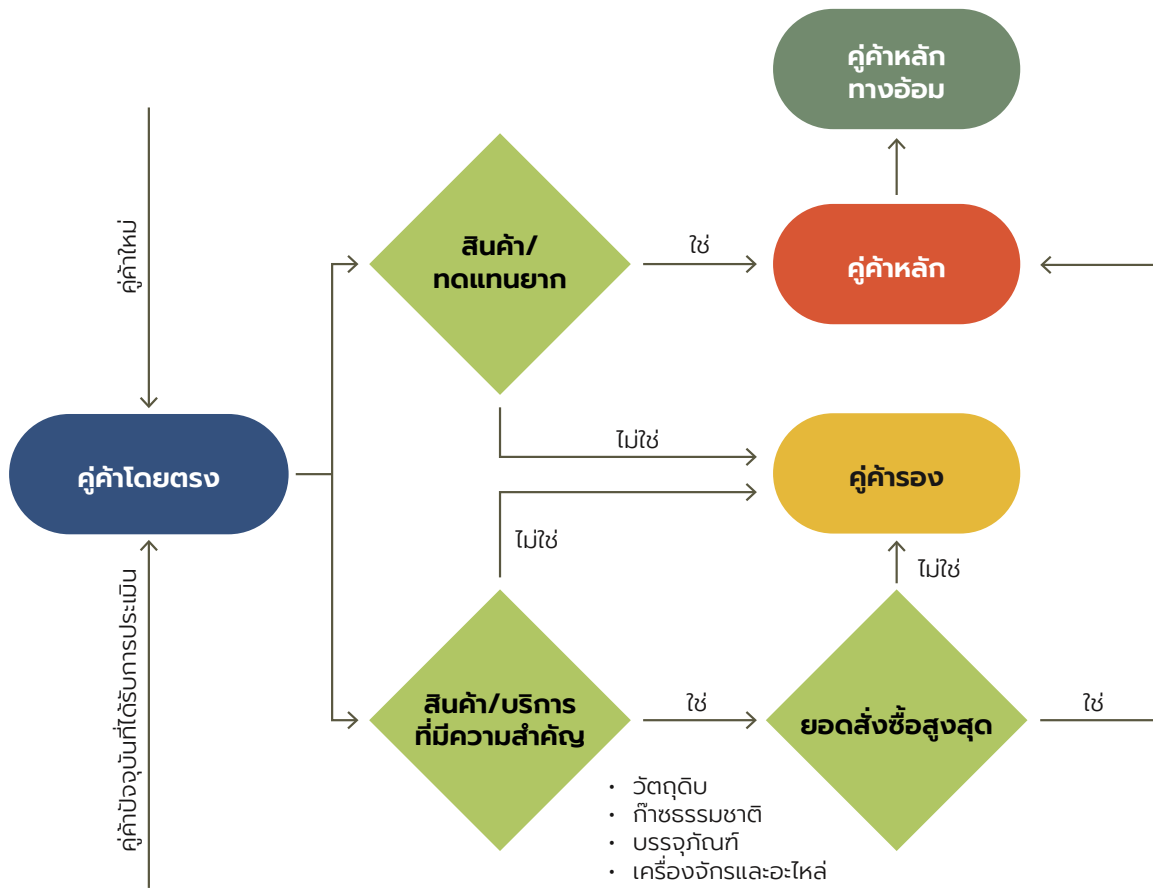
คู่ค้าหลัก
ทางอ้อม

คู่ค้าใหม่

สินค้า/
ทดแทนยาก

ใช่

คู่ค้าหลัก

ไม่ใช่

คู่ค้าโดยตรง

คู่ค้ารอง

ไม่ใช่

ไม่ใช่

คู่ค้าปัจจุบันที่ได้รับการประเมิน

สินค้า/บริการ
ที่มีความสำคัญ

ใช่

ยอดสั่งซื้อสูงสุด

ใช่

• วัตถุดิบ
• ก๊าซธรรมชาติ
• บรรจุภัณฑ์
• เครื่องจักรและอะไหล่